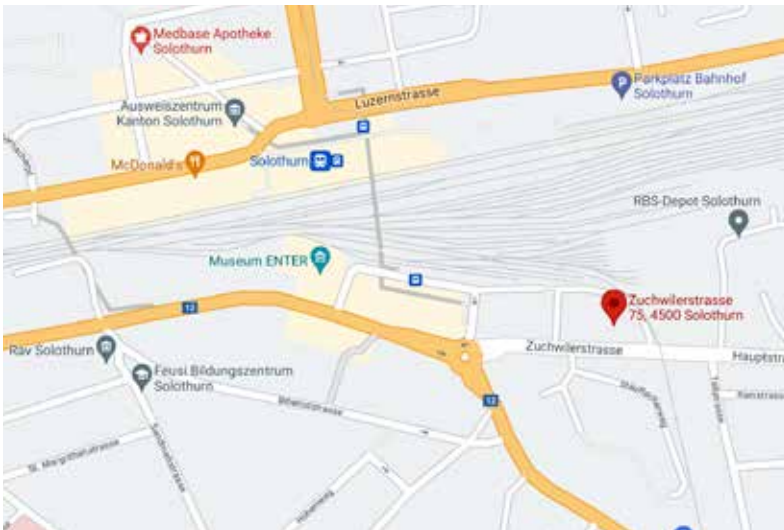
Medbase Apotheke Solothurn

Luzernstrasse

Parkplatz Bahnhof Solothurn

Ausweiszentrum Kanton Solothurn

McDonald's

Solothurn

RBS-Depot Solothurn

Museum ENTER

12

Zuchwilerstrasse 75, 4500 Solothurn

Zuchwilerstrasse

Hauptstrasse

Räv Solothurn

Feusi Bildungszentrum Solothurn

12

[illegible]

St. Margrithenstrasse

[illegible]

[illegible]

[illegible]

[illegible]

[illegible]